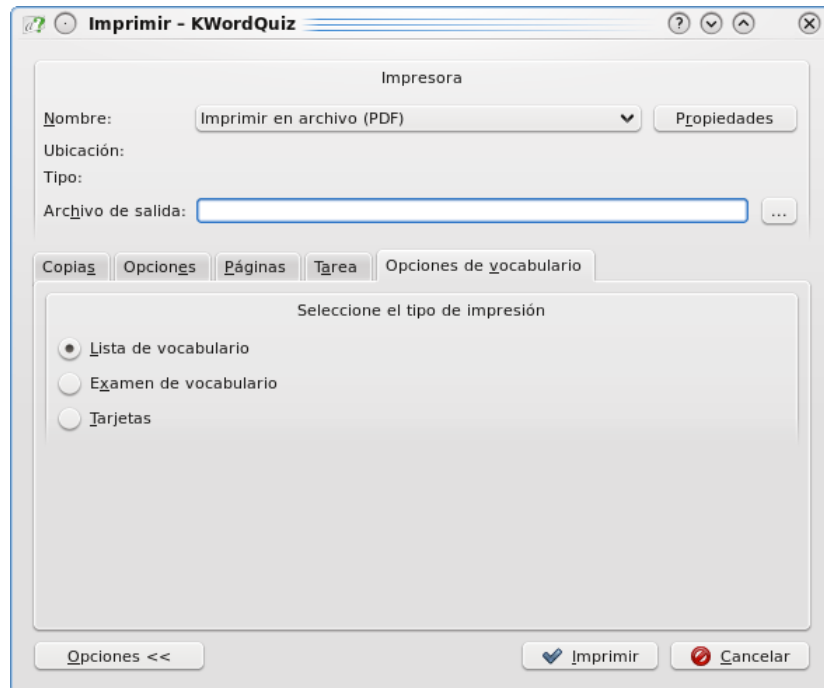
Imprimir - KWordQuiz

Impresora

Nombre: Imprimir en archivo (PDF) Propiedades

Ubicación:

Tipo:

Archivo de salida: ...

Copias Opciones Páginas Tarea Opciones de vocabulario

Seleccione el tipo de impresión

Lista de vocabulario

Examen de vocabulario

Tarjetas

Opciones << Imprimir Cancelar